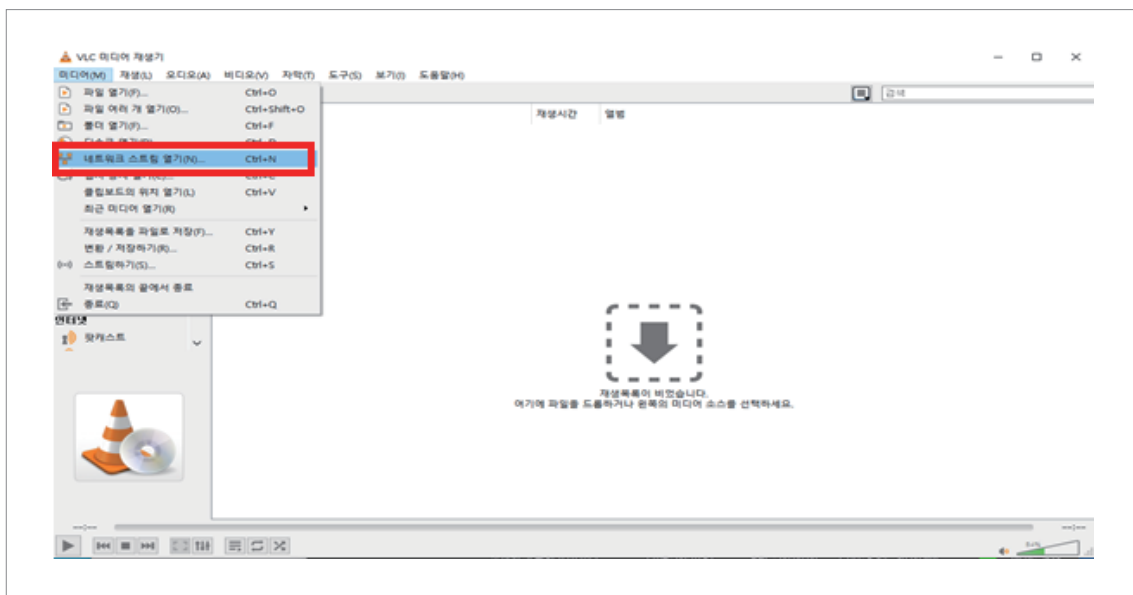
VLC 미디어 재생기

미디어(M) 재생(L) 오디오(A) 비디오(V) 자막(T) 도구(S) 보기(I) 도움말(H)

파일 열기(F)... Ctrl+O
파일 여러 개 열기(O)... Ctrl+Shift+O
폴더 열기(F)... Ctrl+F
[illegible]
네트워크 스트림 열기(N)... Ctrl+N
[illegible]
클립보드의 위치 열기(L) Ctrl+V
최근 미디어 열기(R)
재생목록을 파일로 저장(F)... Ctrl+Y
변환 / 저장하기(R)... Ctrl+R
스트림하기(S)... Ctrl+S
재생목록의 끝에서 종료
종료(Q) Ctrl+Q

검색

재생시간 앨범

인터넷
팟캐스트

재생목록이 비었습니다.
여기에 파일을 드롭하거나 왼쪽의 미디어 소스를 선택하세요.

--:-- --:--